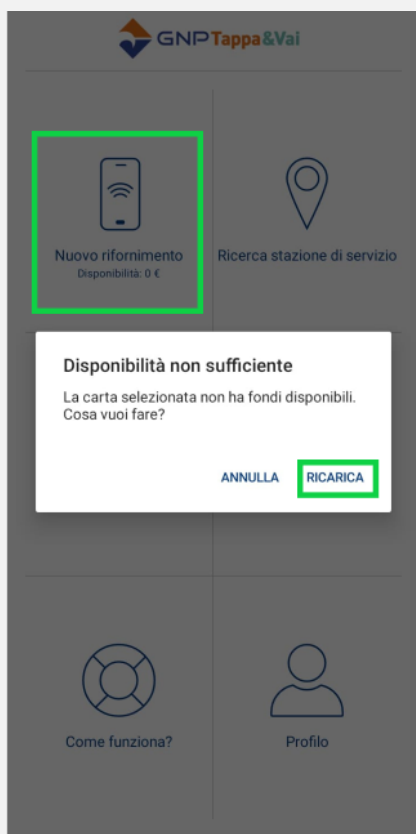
GNP Tappa&Vai

Nuovo rifornimento
Disponibilità: 0 €

Ricerca stazione di servizio

Disponibilità non sufficiente

La carta selezionata non ha fondi disponibili. Cosa vuoi fare?

ANNULLA RICARICA

Come funziona?

Profilo